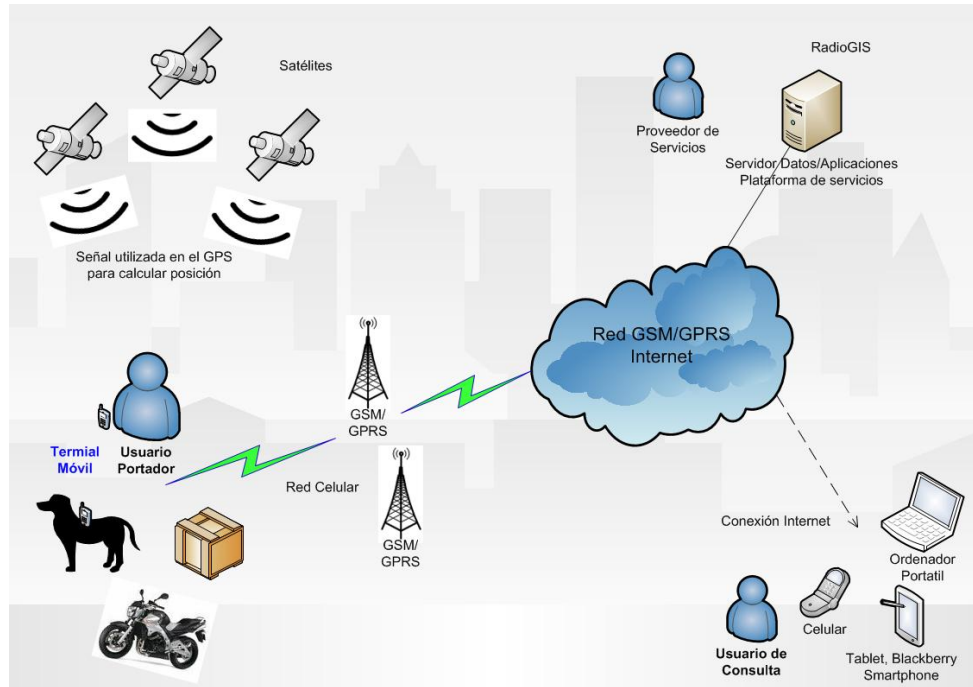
Satélites

Señal utilizada en el GPS para calcular posición

RadioGIS

Proveedor de Servicios

Servidor Datos/Aplicaciones Plataforma de servicios

Red GSM/GPRS Internet

GSM/ GPRS

Termial Móvil

Usuario Portador

Red Celular

GSM/ GPRS

Conexión Internet

Ordenador Portatil

Celular

Usuario de Consulta

Tablet, Blackberry Smartphone